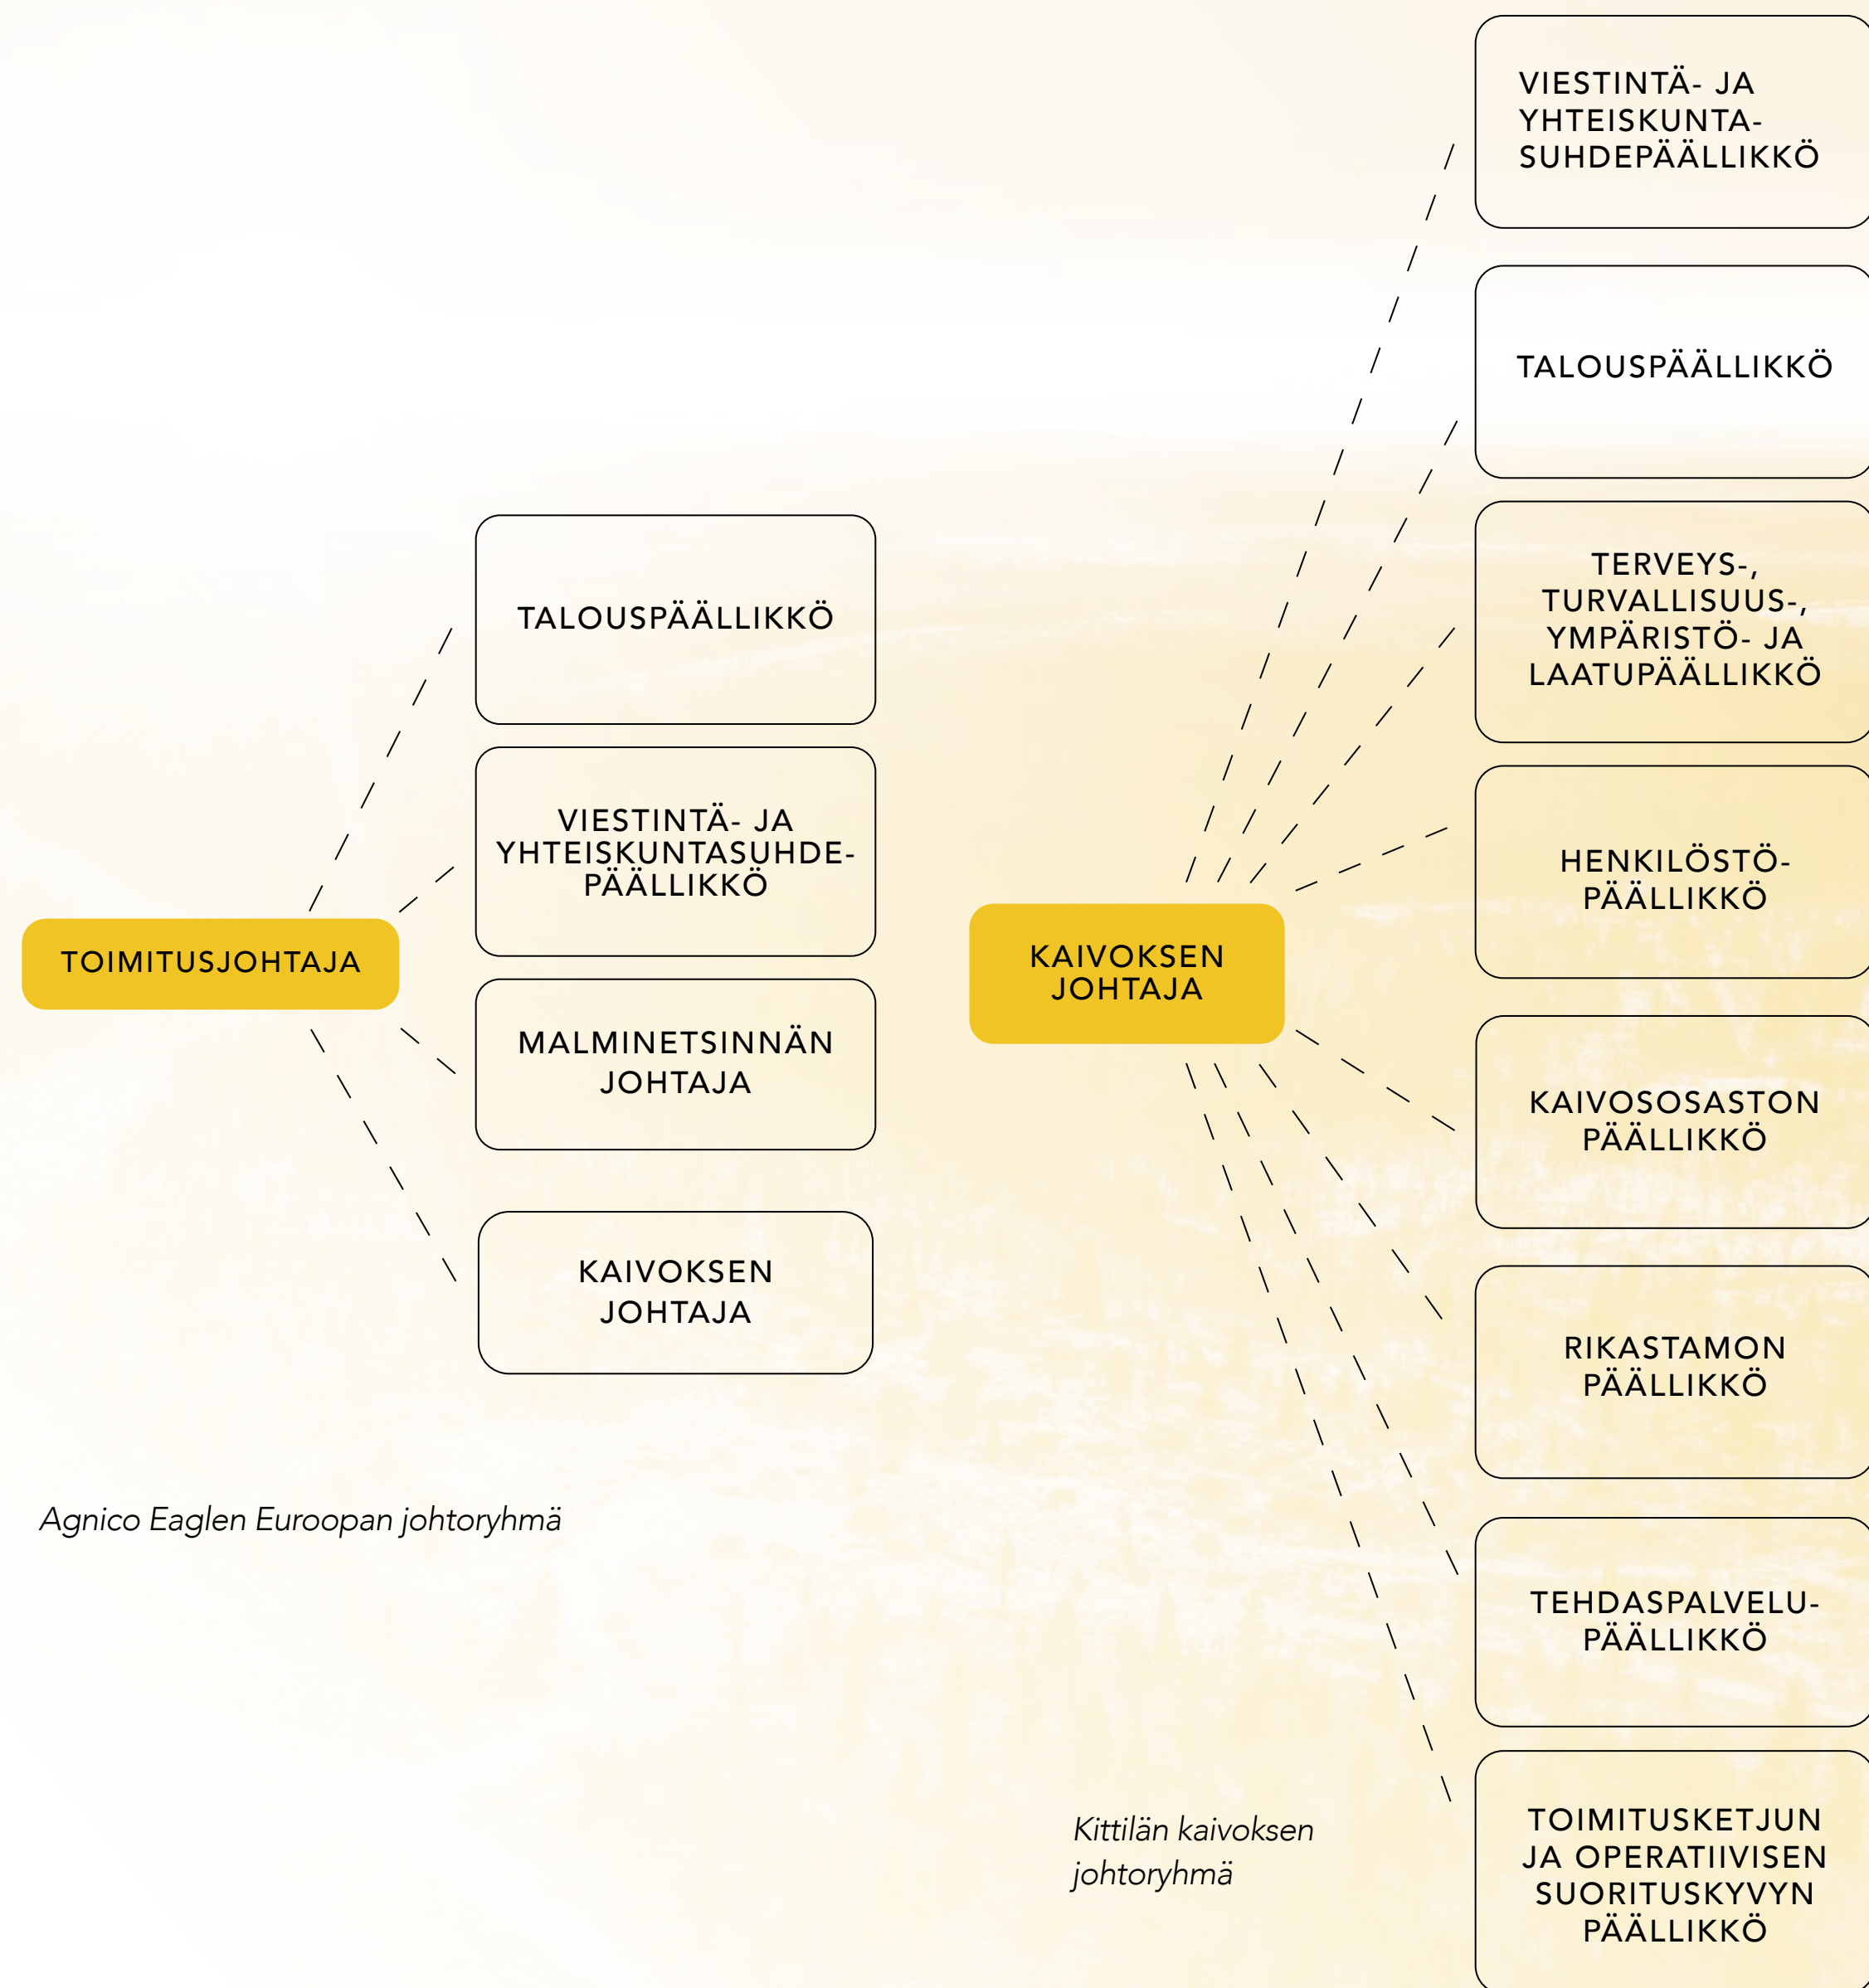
TOIMITUSJOHTAJA

TALOUSPÄÄLLIKKÖ

VIESTINTÄ- JA YHTEISKUNTASUHDEPÄÄLLIKKÖ

MALMINETSINNÄN JOHTAJA

KAIVOKSEN JOHTAJA

Agnico Eaglen Euroopan johtoryhmä

KAIVOKSEN JOHTAJA

VIESTINTÄ- JA YHTEISKUNTASUHDEPÄÄLLIKKÖ

TALOUSPÄÄLLIKKÖ

TERVEYS-, TURVALLISUUS-, YMPÄRISTÖ- JA LAATUPÄÄLLIKKÖ

HENKILÖSTÖPÄÄLLIKKÖ

KAIVOSOSASTON PÄÄLLIKKÖ

RIKASTAMON PÄÄLLIKKÖ

TEHDASPALVELUPÄÄLLIKKÖ

TOIMITUSKETJUN JA OPERATIIVISEN SUORITUSKYVYN PÄÄLLIKKÖ

Kittilän kaivoksen johtoryhmä